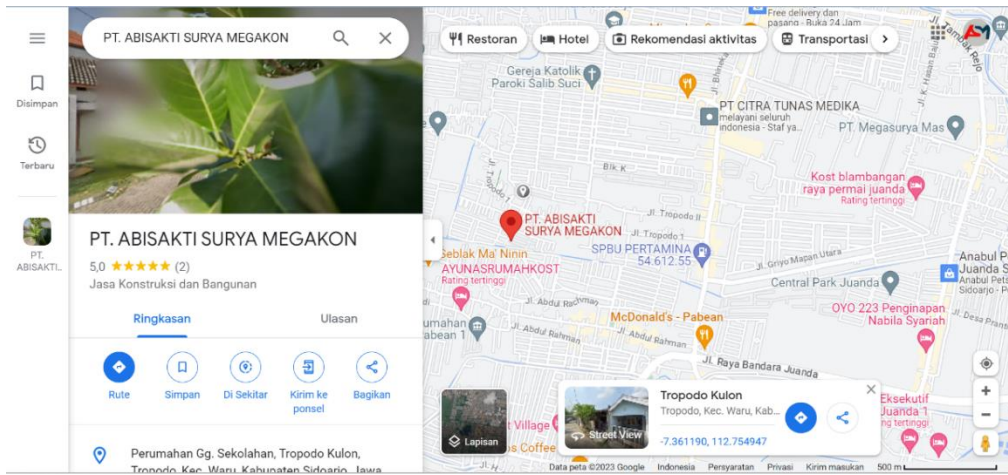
Disimpan
Terbaru
PT. ABISAKTI...

PT. ABISAKTI SURYA MEGAKON

PT. ABISAKTI SURYA MEGAKON
5,0 ★★★★★ (2)
Jasa Konstruksi dan Bangunan

Ringkasan
Ulasan

Rute
Simpan
Di Sekitar
Kirim ke ponsel
Bagikan

Perumahan Gg. Sekolahan, Tropodo Kulon, Tropodo, Kec. Waru, Kabupaten Sidoarjo, Jawa

Restoran
Hotel
Rekomendasi aktivitas
Transportasi

Free delivery dan pasang - Buka 24 Jam
Gereja Katolik Paroki Salib Suci
PT CITRA TUNAS MEDIKA
melayani seluruh indonesia - Staf ya...
PT. Megasurya Mas
Kost blambangan raya permai juanda
Rating tertinggi
PT. ABISAKTI SURYA MEGAKON
Seblak Ma' Ninin
AYUNASRUMAHKOST
Rating tertinggi
SPBU PERTAMINA 54.612.55
Jl. Griyo Mapan Utama
Central Park Juanda
Anabul P Juanda S
OYO 223 Penginapan Nabila Syariah
McDonald's - Pabean
Jl. Abdul Rachman
Jl. Abdul Rahman
Jl. Raya Bandara Juanda
Jl. Tropodo 1
Blk. K
Village
Coffee
Eksekutif Juanda 1
Rating tertinggi

Lapisan
Street View
Tropodo Kulon
Tropodo, Kec. Waru, Kab...
-7.361190, 112.754497

Data peta ©2023 Google
Indonesia
Persyaratan
Privasi
Kirim masukan
500 m